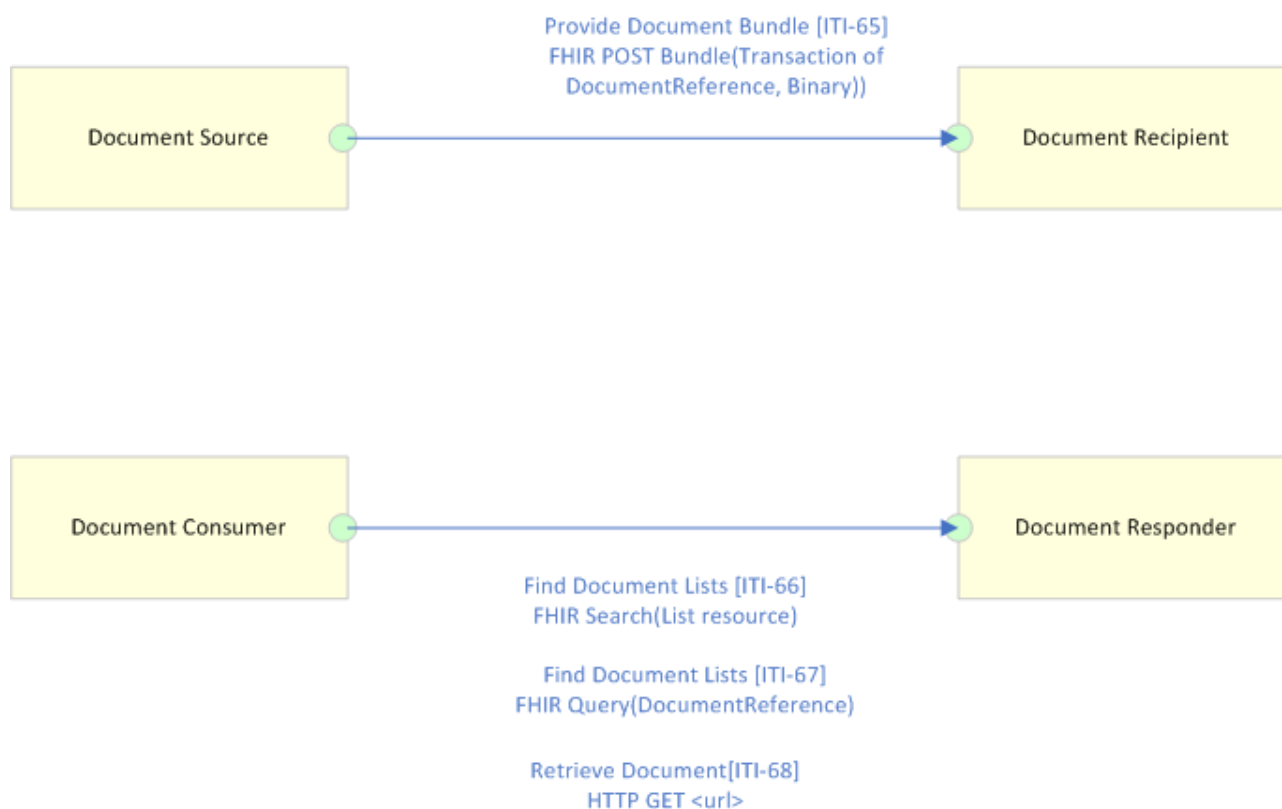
Provide Document Bundle [ITI-65]
FHIR POST Bundle(Transaction of DocumentReference, Binary))

Document Source

Document Recipient

Document Consumer

Document Responder

Find Document Lists [ITI-66]
FHIR Search(List resource)

Find Document Lists [ITI-67]
FHIR Query(DocumentReference)

Retrieve Document[ITI-68]
HTTP GET <url>